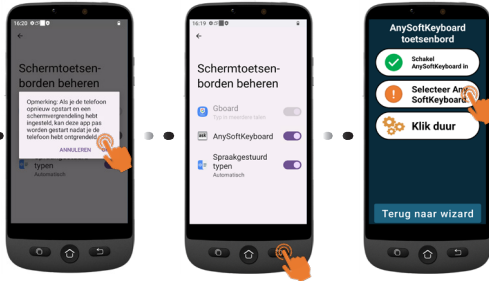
16:38

Schermtoetsenborden beheren

Opmerking: Als je de telefoon opnieuw opstart en een schermvergrendeling hebt ingesteld, kan deze app pas worden gestart nadat je de telefoon hebt ontgrendeld.

ANNULEREN

typen
Automatisch

16:19

Schermtoetsenborden beheren

Gboard
Typ in meerdere talen

AnySoftKeyboard

Spraakgestuurd typen
Automatisch

AnySoftKeyboard toetsenbord

Schakel AnySoftKeyboard in

Selecteer Any SoftKeyboard

Klik duur

Terug naar wizard